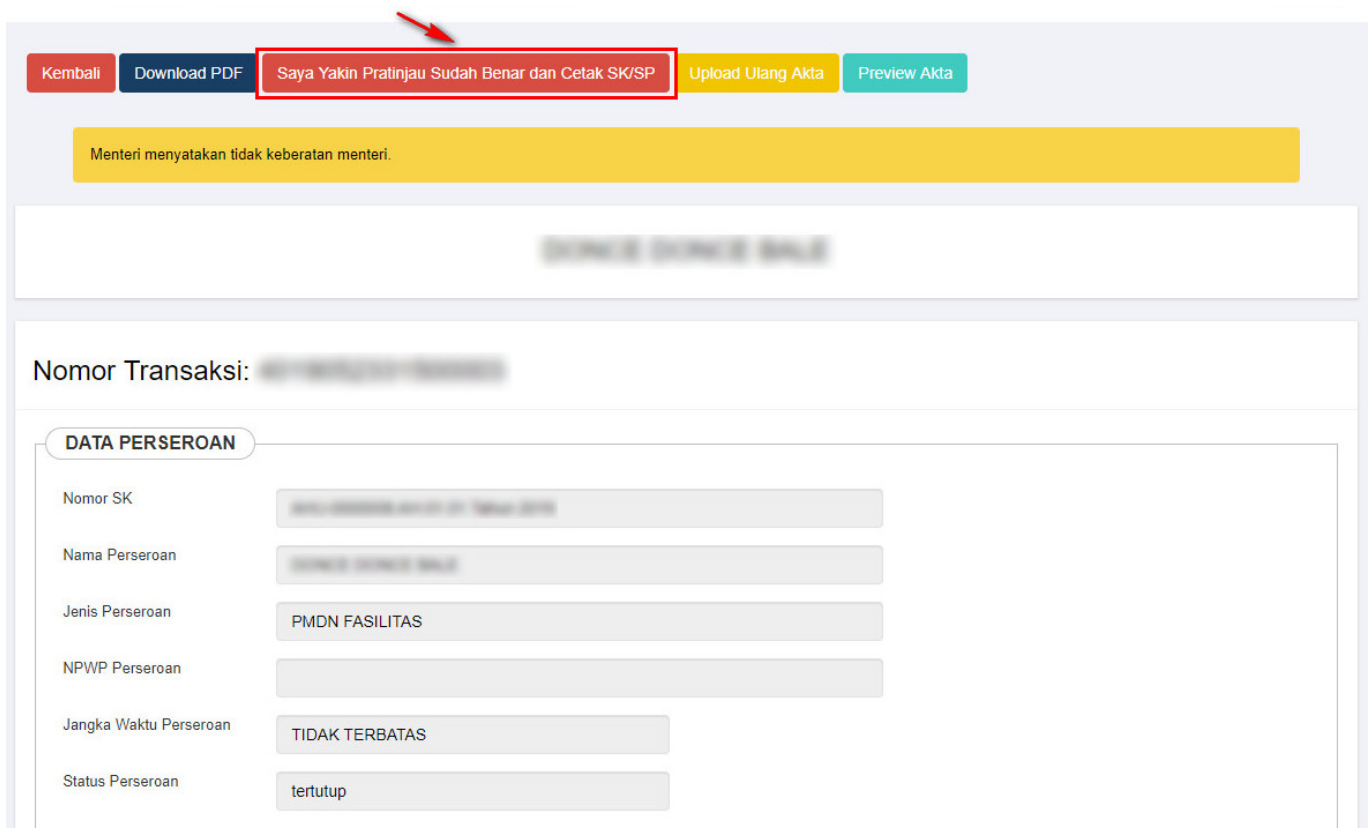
Kembali Download PDF Saya Yakin Pratinjau Sudah Benar dan Cetak SK/SP Upload Ulang Akta Preview Akta

Menteri menyatakan tidak keberatan menteri.

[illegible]

Nomor Transaksi: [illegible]

DATA PERSEROAN

| | |
|---|---|
| Nomor SK | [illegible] |
| Nama Perseroan | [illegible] |
| Jenis Perseroan | PMDN FASILITAS |
| NPWP Perseroan | |
| Jangka Waktu Perseroan | TIDAK TERBATAS |
| Status Perseroan | tertutup |